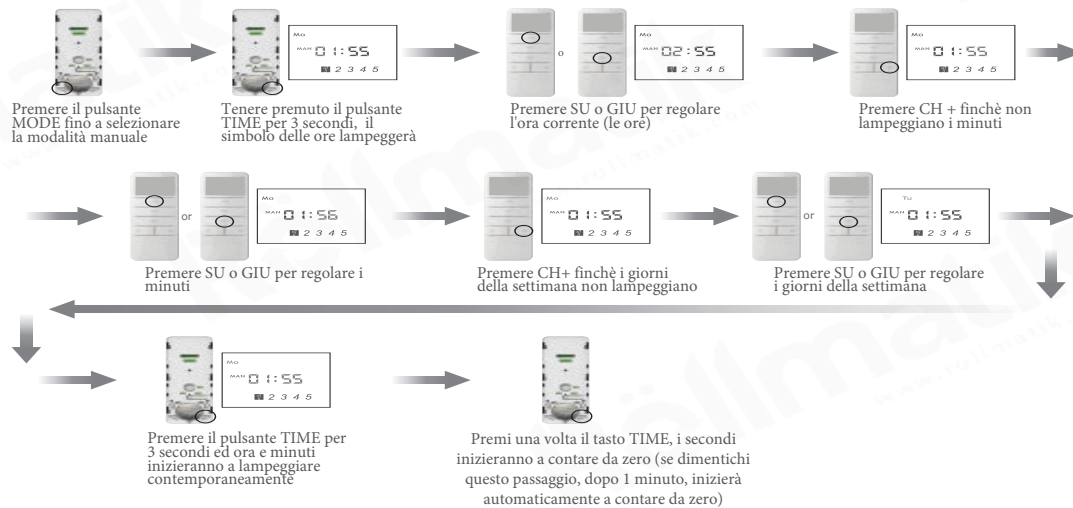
Premere il pulsante MODE fino a selezionare la modalità manuale

Mo
MAN 01:55
1 2 3 4 5

Tenere premuto il pulsante TIME per 3 secondi, il simbolo delle ore lampeggerà

o

Mo
MAN 02:55
1 2 3 4 5

Premere SU o GIU per regolare l'ora corrente (le ore)

Mo
MAN 01:55
1 2 3 4 5

Premere CH + finchè non lampeggiano i minuti

or

Mo
MAN 01:56
1 2 3 4 5

Premere SU o GIU per regolare i minuti

Mo
MAN 01:55
1 2 3 4 5

Premere CH+ finchè i giorni della settimana non lampeggiano

or

Tu
MAN 01:55
1 2 3 4 5

Premere SU o GIU per regolare i giorni della settimana

Mo
MAN 01:55
1 2 3 4 5

Premere il pulsante TIME per 3 secondi ed ora e minuti inizieranno a lampeggiare contemporaneamente

Premi una volta il tasto TIME, i secondi inizieranno a contare da zero (se dimentichi questo passaggio, dopo 1 minuto, inizierà automaticamente a contare da zero)